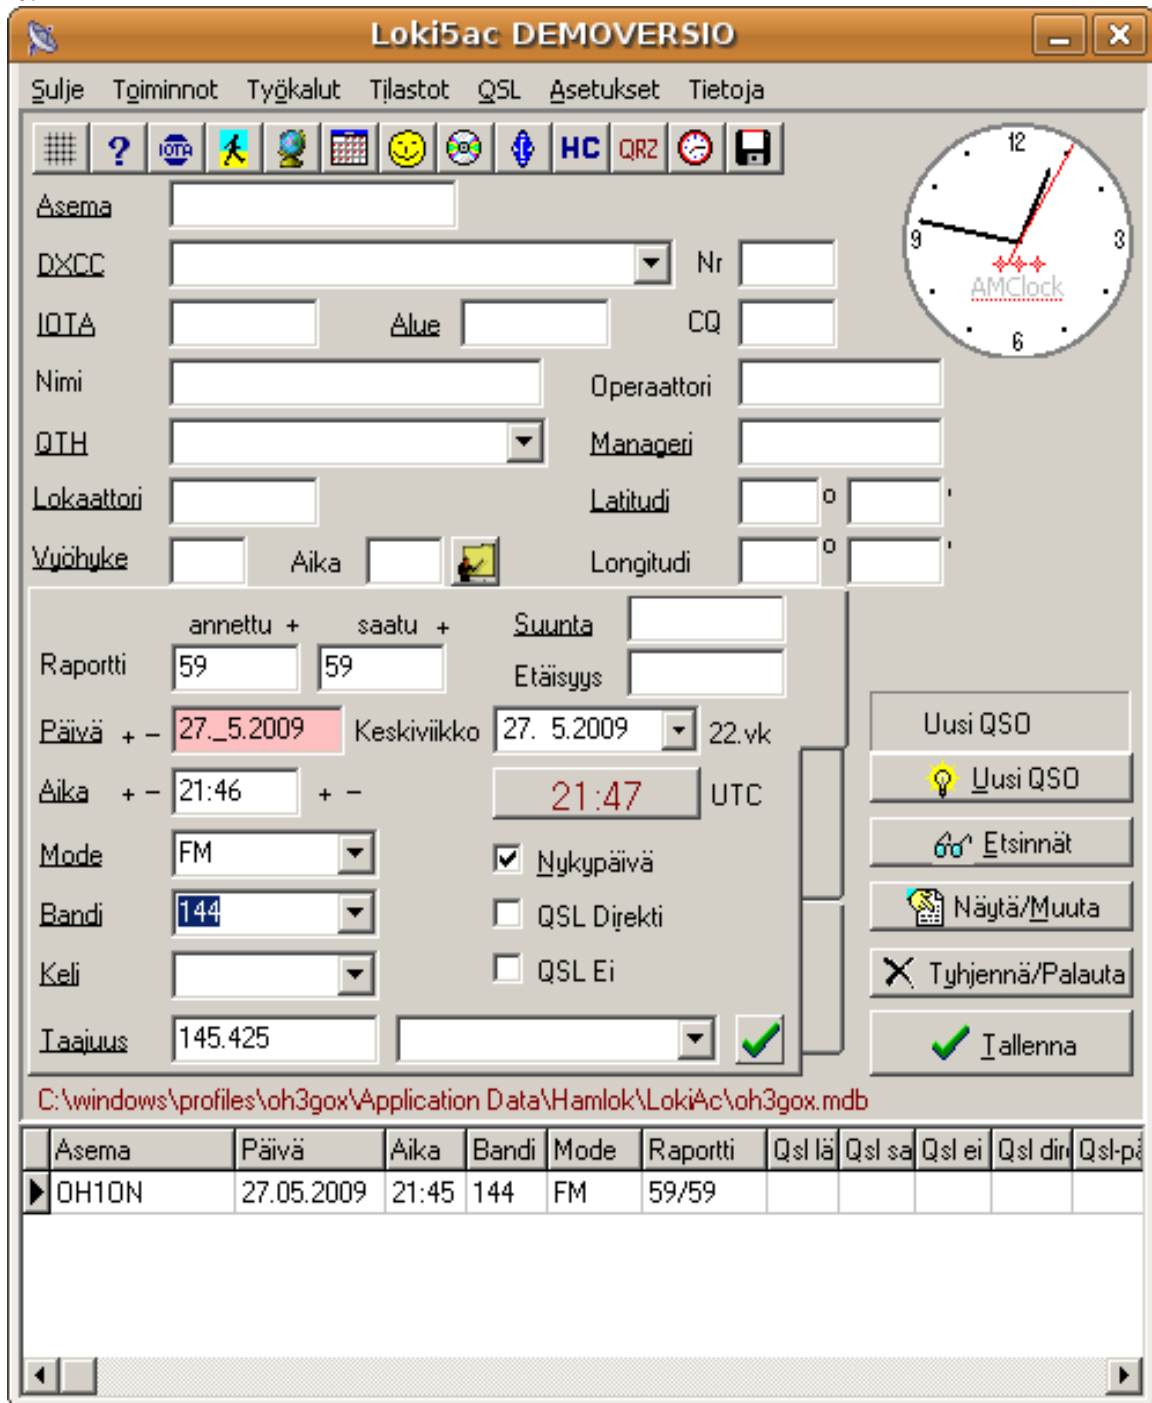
Loki5ac DEMOVERSIO

Sulje Toiminnot Työkalut Tilastot QSL Asetukset Tietoja

IOTA HC QRZ

12
9
3
6
AMClock

Asema
DXCC
Nr
IOTA
Alue
CQ
Nimi
Operaattori
QTH
Manageri
Lokaattori
Latitudi
o
'
Vyöhyke
Aika
Longitudi
o
'

annettu + saatu +
Suunta
Raportti 59 59
Etäisyys
Päivä + − 27._5.2009 Keskiviikko 27. 5.2009 22.vk
Aika + − 21:46 + −
21:47 UTC
Mode FM
Nykypäivä
Bandi 144
QSL Direkti
Keli
QSL Ei
Taajuus 145.425

Uusi QSO
Uusi QSO
Etsinnät
Näytä/Muuta
Tyhjennä/Palauta
Tallenna

C:\windows\profiles\oh3gox\Application Data\Hamlok\LokiAc\oh3gox.mdb

| Asema | Päivä | Aika | Bandi | Mode | Raportti | Qsl lä | Qsl sa | Qsl ei | Qsl dir | Qsl-pä |
|---|---|---|---|---|---|---|---|---|---|---|
| OH1ON | 27.05.2009 | 21:45 | 144 | FM | 59/59 | | | | | |